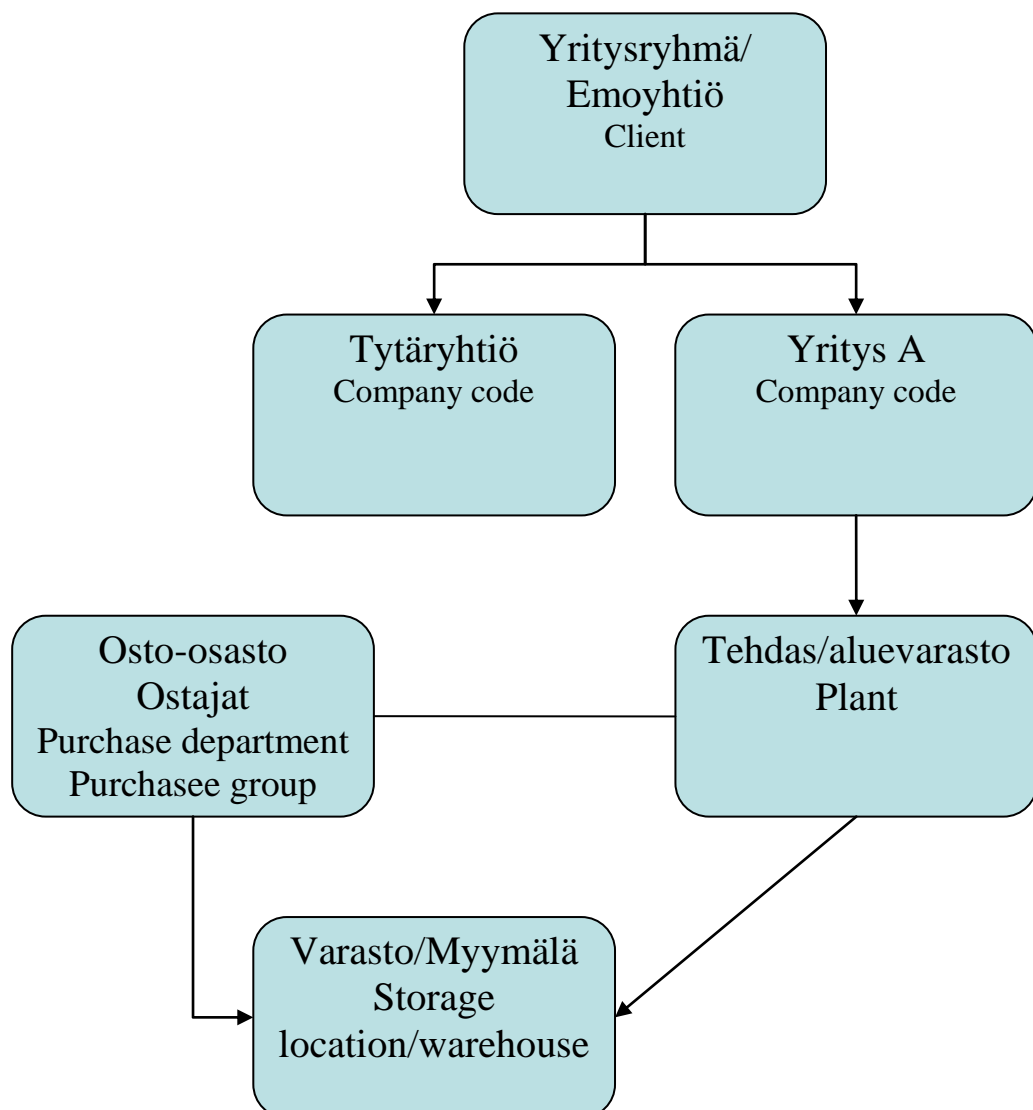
Yritysryhmä/
Emoyhtiö
Client

Tytäryhtiö
Company code

Yritys A
Company code

Osto-osasto
Ostajat
Purchase department
Purchasee group

Tehdas/aluevarasto
Plant

Varasto/Myymälä
Storage
location/warehouse